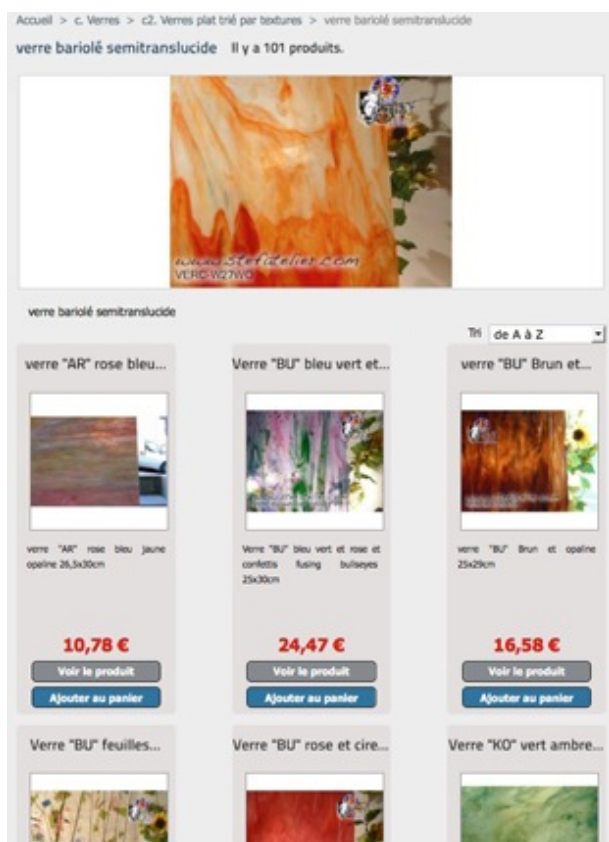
Accueil > c. Verres > c2. Verres plat trié par textures > verre bariolé semitranslucide

verre bariolé semitranslucide Il y a 101 produits.

www.stefiatelier.com
VERC-W27WO

verre bariolé semitranslucide

Tri de A à Z

verre "AR" rose bleu...

verre "AR" rose bleu jaune opaline 26,5x30cm

10,78 €

Voir le produit

Ajouter au panier

Verre "BU" bleu vert et...

Verre "BU" bleu vert et rose et confettis fusing bullseyes 25x30cm

24,47 €

Voir le produit

Ajouter au panier

verre "BU" Brun et...

verre "BU" Brun et opaline 25x29cm

16,58 €

Voir le produit

Ajouter au panier

Verre "BU" feuilles...

Verre "BU" rose et cire...

Verre "KO" vert ambre...